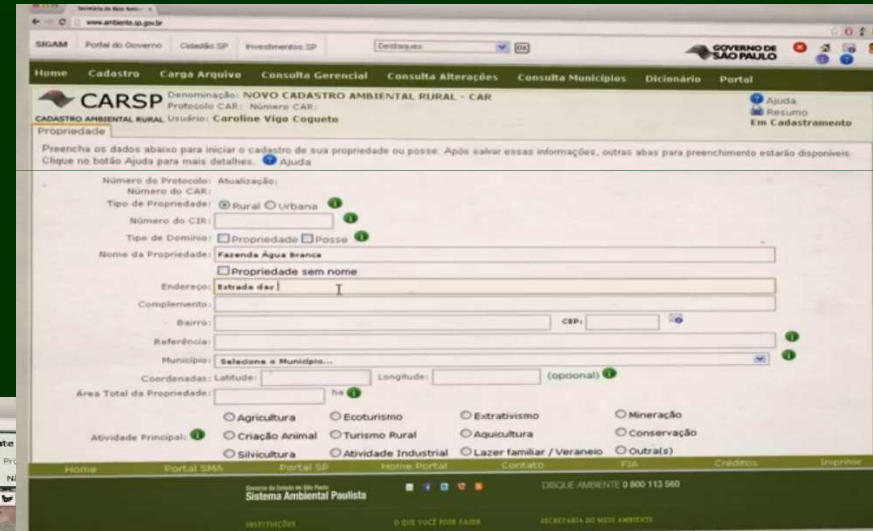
Secretaria do Meio Ambie... ×

www.ambiente.sp.gov.br

SIGAM Portal do Governo Cidadão SP Investimentos SP Destaques OK

GOVERNO DE SÃO PAULO

Home Cadastro Carga Arquivo Consulta Gerencial Consulta Alterações Consulta Municípios Dicionário Portal

CARSP Denominação: NOVO CADASTRO AMBIENTAL RURAL - CAR
Protocolo CAR: Número CAR:
CADASTRO AMBIENTAL RURAL Usuário: Caroline Vigo Cogueto

Ajuda
Resumo
Em Cadastramento

Propriedade

Preencha os dados abaixo para iniciar o cadastro de sua propriedade ou posse. Após salvar essas informações, outras abas para preenchimento estarão disponíveis. Clique no botão Ajuda para mais detalhes. Ajuda

Número do Protocolo: Atualização:
Número do CAR:
Tipo de Propriedade: Rural Urbana
Número do CIR:
Tipo de Domínio: Propriedade Posse
Nome da Propriedade: Fazenda Água Branca
Propriedade sem nome
Endereço: Estrada das
Complemento:
Bairro: CEP:
Referência:
Município: Selecione o Município...
Coordenadas: Latitude: Longitude: (opcional)
Área Total da Propriedade: ha

Atividade Principal:
Agricultura Ecoturismo Extrativismo Mineração
Criação Animal Turismo Rural Aquicultura Conservação
Silvicultura Atividade Industrial Lazer familiar / Veraneio Outra(s)

Home Portal SMA Portal SP Home Portal Contato FIA Créditos Imprimir

Governo do Estado de São Paulo
Sistema Ambiental Paulista

DISQUE AMBIENTE 0 800 113 560

INSTITUIÇÕES O QUE VOCÊ PODE FAZER SECRETARIA DO MEIO AMBIENTE